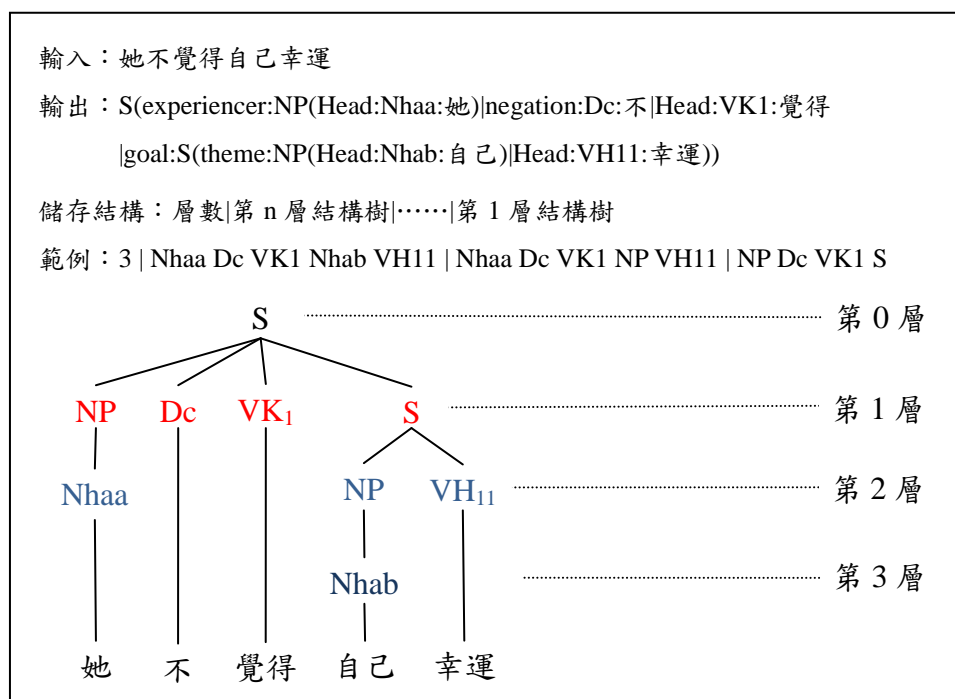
輸入：她不覺得自己幸運

輸出：S(experiencer:NP(Head:Nhaa:她)|negation:Dc:不|Head:VK1:覺得 |goal:S(theme:NP(Head:Nhab:自己)|Head:VH11:幸運))

儲存結構：層數|第 n 層結構樹|……|第 1 層結構樹

範例：3 | Nhaa Dc VK1 Nhab VH11 | Nhaa Dc VK1 NP VH11 | NP Dc VK1 S

S 第 0 層

NP Dc $VK_1$ S 第 1 層

Nhaa NP $VH_{11}$ 第 2 層

Nhab 第 3 層

她 不 覺得 自己 幸運